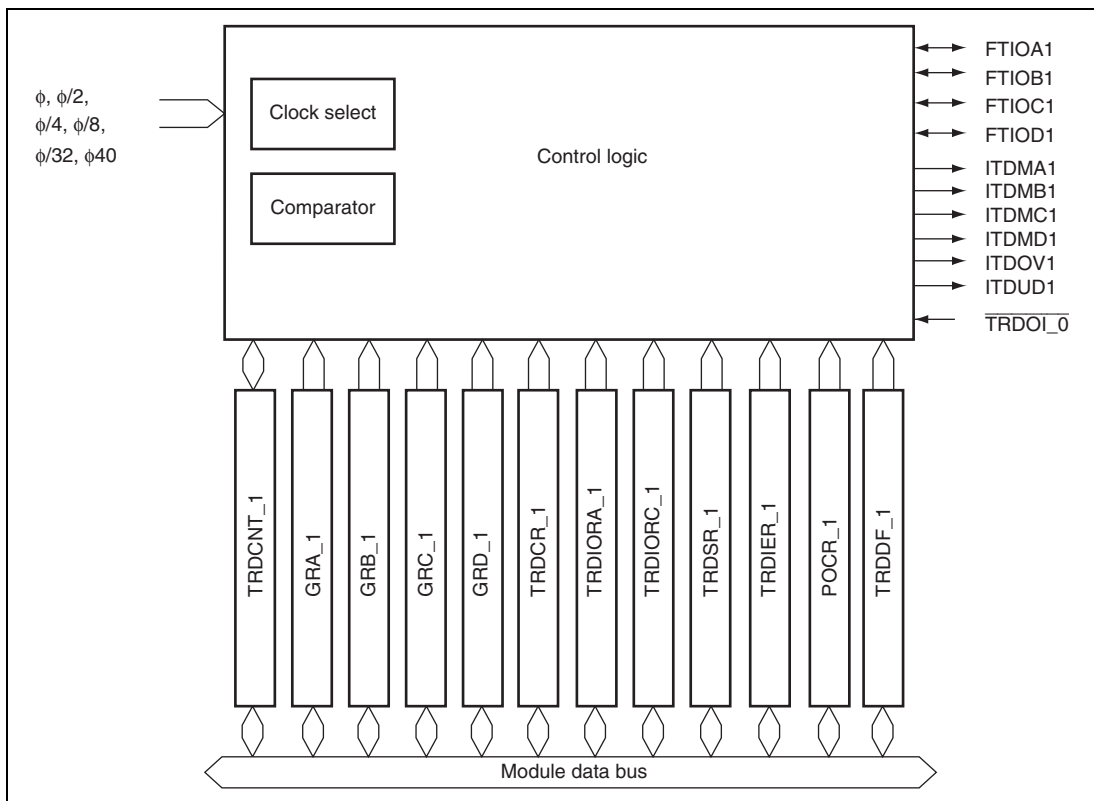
$\phi$, $\phi/2$,
$\phi/4$, $\phi/8$,
$\phi/32$, $\phi40$

Clock select

Comparator

Control logic

FTIOA1
FTIOB1
FTIOC1
FTIOD1
ITDMA1
ITDMB1
ITDMC1
ITDMD1
ITDOV1
ITDUD1
$\overline{\text{TRDOI\_0}}$

TRDCNT_1
GRA_1
GRB_1
GRC_1
GRD_1
TRDCR_1
TRDIORA_1
TRDIORC_1
TRDSR_1
TRDIER_1
POCR_1
TRDDF_1

Module data bus